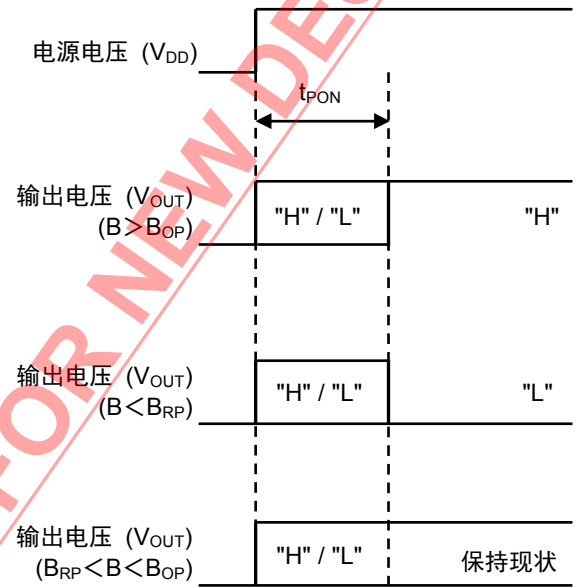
电源电压（$V_{DD}$）

$t_{PON}$

输出电压（$V_{OUT}$）
（B＞$B_{OP}$）

"H" / "L"

"H"

输出电压（$V_{OUT}$）
（B＜$B_{RP}$）

"H" / "L"

"L"

输出电压（$V_{OUT}$）
（$B_{RP}$＜B＜$B_{OP}$）

"H" / "L"

保持现状

FOR NEW DE